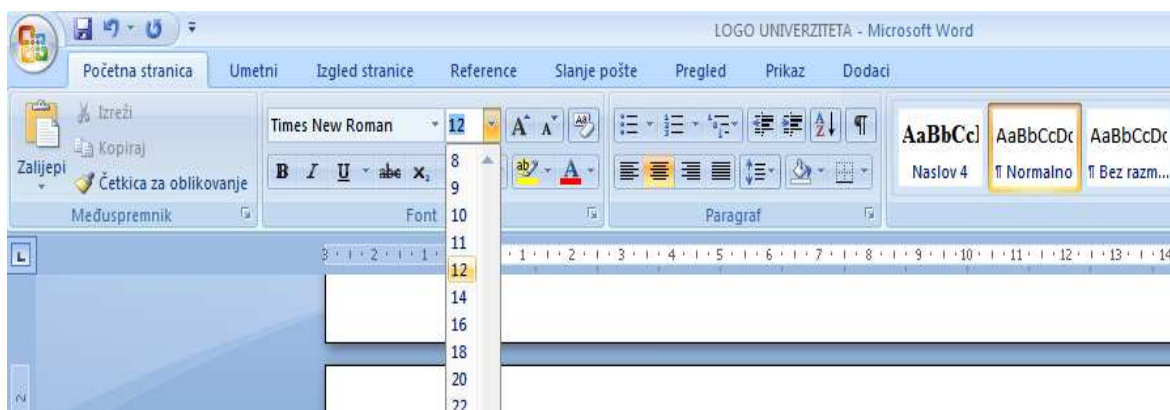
LOGO UNIVERZITETA - Microsoft Word

Početna stranica Umetni Izgled stranice Reference Slanje pošte Pregled Prikaz Dodaci

Izreži
Kopiraj
Zalijepi
Četkica za oblikovanje
Međuspremnik

Times New Roman 12
B I U abe $x_2$
Font

8
9
10
11
12
14
16
18
20
22

Paragraf

AaBbCcI AaBbCcDc AaBbCcDc
Naslov 4 ¶ Normalno ¶ Bez razm...

3 · 2 · 1 · 1 · 2 · 3 · 4 · 5 · 6 · 7 · 8 · 9 · 10 · 11 · 12 · 13 · 14